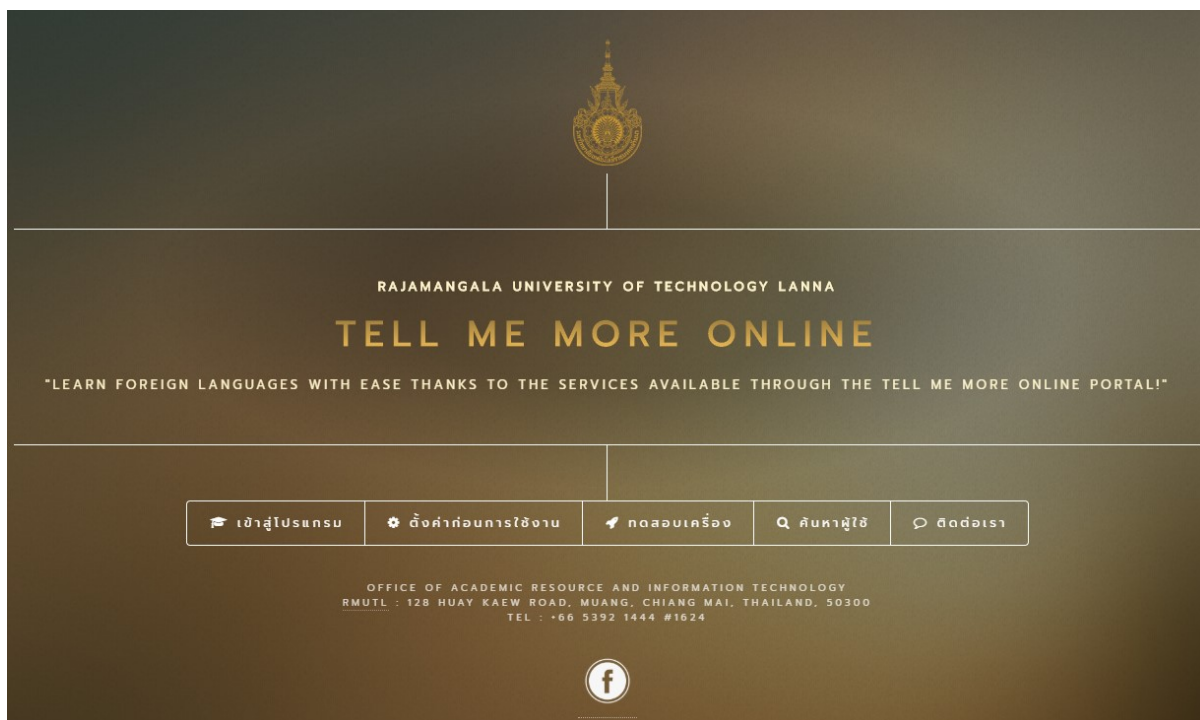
RAJAMANGALA UNIVERSITY OF TECHNOLOGY LANNA

TELL ME MORE ONLINE

"LEARN FOREIGN LANGUAGES WITH EASE THANKS TO THE SERVICES AVAILABLE THROUGH THE TELL ME MORE ONLINE PORTAL!"

เข้าสู่โปรแกรม | ตั้งค่าก่อนการใช้งาน | ทดสอบเครื่อง | ค้นหาผู้ใช้ | ติดต่อเรา

OFFICE OF ACADEMIC RESOURCE AND INFORMATION TECHNOLOGY
RMUTL : 128 HUAY KAEW ROAD, MUANG, CHIANG MAI, THAILAND, 50300
TEL : +66 5392 1444 #1624

f